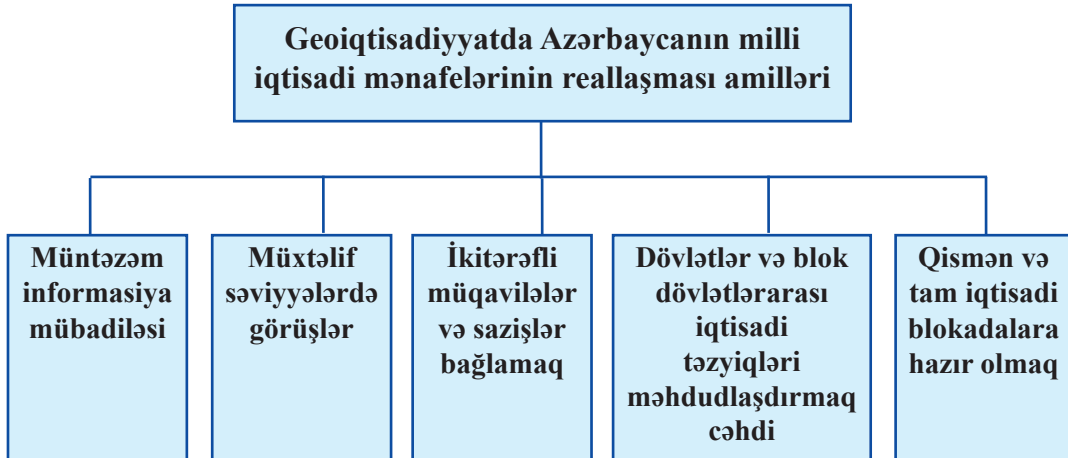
Geoiqtisadiyyatda Azərbaycanın milli iqtisadi mənafelərinin reallaşması amilləri

Müntəzəm informasiya mübadiləsi

Müxtəlif səviyyələrdə görüşlər

İkitərəfli müqavilələr və sazişlər bağlamaq

Dövlətlər və blok dövlətlərarası iqtisadi təzyiqləri məhdudlaşdırmaq cəhdi

Qismən və tam iqtisadi blokadalara hazır olmaq